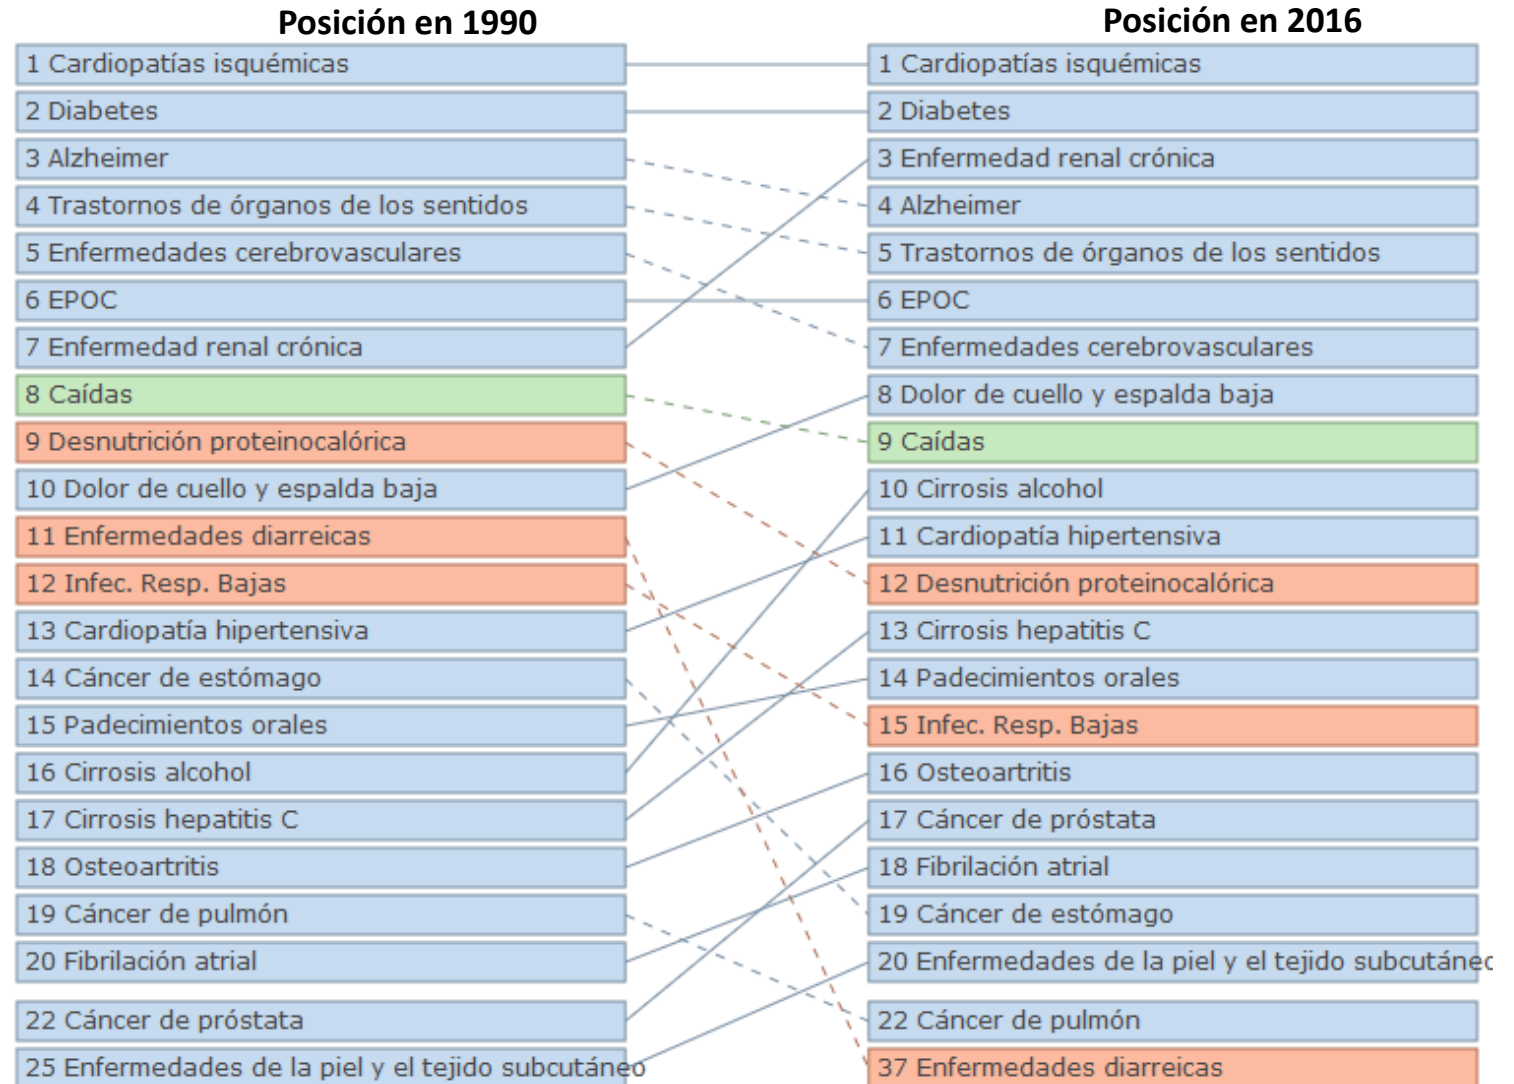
Posición en 1990

1 Cardiopatías isquémicas
2 Diabetes
3 Alzheimer
4 Trastornos de órganos de los sentidos
5 Enfermedades cerebrovasculares
6 EPOC
7 Enfermedad renal crónica
8 Caídas
9 Desnutrición proteinocalórica
10 Dolor de cuello y espalda baja
11 Enfermedades diarreicas
12 Infec. Resp. Bajas
13 Cardiopatía hipertensiva
14 Cáncer de estómago
15 Padecimientos orales
16 Cirrosis alcohol
17 Cirrosis hepatitis C
18 Osteoartritis
19 Cáncer de pulmón
20 Fibrilación atrial
22 Cáncer de próstata
25 Enfermedades de la piel y el tejido subcutáneo

Posición en 2016

1 Cardiopatías isquémicas
2 Diabetes
3 Enfermedad renal crónica
4 Alzheimer
5 Trastornos de órganos de los sentidos
6 EPOC
7 Enfermedades cerebrovasculares
8 Dolor de cuello y espalda baja
9 Caídas
10 Cirrosis alcohol
11 Cardiopatía hipertensiva
12 Desnutrición proteinocalórica
13 Cirrosis hepatitis C
14 Padecimientos orales
15 Infec. Resp. Bajas
16 Osteoartritis
17 Cáncer de próstata
18 Fibrilación atrial
19 Cáncer de estómago
20 Enfermedades de la piel y el tejido subcutánec
22 Cáncer de pulmón
37 Enfermedades diarreicas